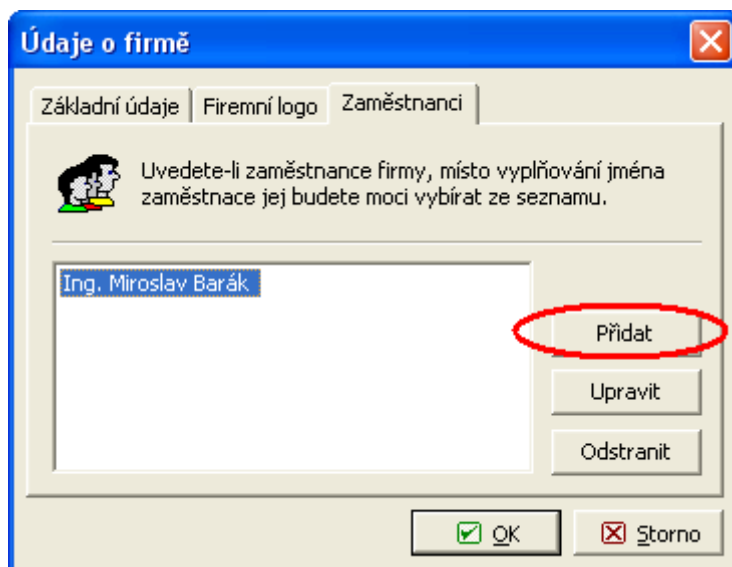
Údaje o firmě

Základní údaje | Firemní logo | Zaměstnanci

Uvedete-li zaměstnance firmy, místo vyplňování jména zaměstnace jej budete moci vybírat ze seznamu.

Ing. Miroslav Barák

Přidat

Upravit

Odstranit

OK

Storno